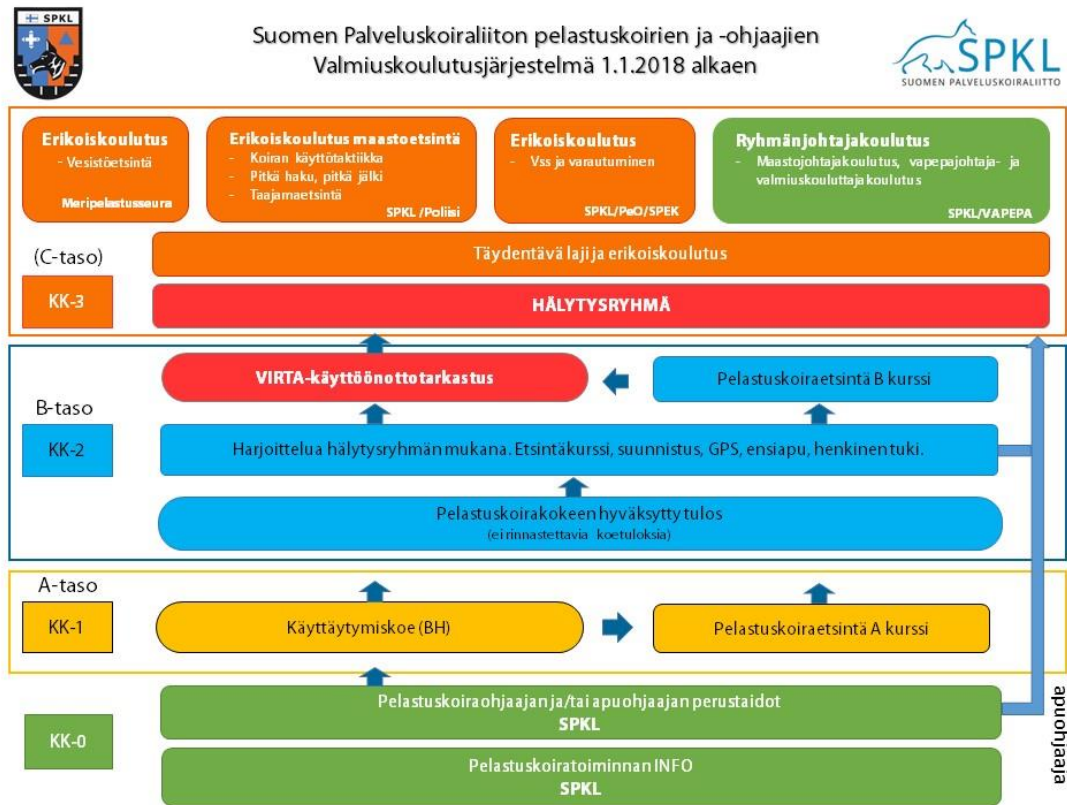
SPKL

Suomen Palveluskoiraliiton pelastuskoirien ja -ohjaajien Valmiuskoulutusjärjestelmä 1.1.2018 alkaen

SPKL
SUOMEN PALVELUSKOIRALIITTO

Erikoiskoulutus
- Vesistöetsintä
Meripelastusseura

Erikoiskoulutus maastoetsintä
- Koiran käyttötaktiikka
- Pitkä haku, pitkä jälki
- Taajamaetsintä
SPKL /Poliisi

Erikoiskoulutus
- Vss ja varautuminen
SPKL/PeO/SPEK

Ryhmänjohtajakoulutus
- Maastojohtajakoulutus, vapepajohtaja- ja valmiuskouluttajakoulutus
SPKL/VAPEPA

(C-taso)
Täydentävä laji ja erikoiskoulutus
KK-3
HÄLYTYSRYHMÄ

VIRTA-käyttöönottotarkastus
Pelastuskoiraetsintä B kurssi
B-taso
KK-2
Harjoittelua hälytysryhmän mukana. Etsintäkurssi, suunnistus, GPS, ensiapu, henkinen tuki.
Pelastuskoirakokeen hyväksytty tulos
(ei rinnastettavia koetuloksia)

A-taso
KK-1
Käyttäytymiskoe (BH)
Pelastuskoiraetsintä A kurssi

Pelastuskoiraohjaajan ja/tai apuohjaajan perustaidot
SPKL
KK-0
Pelastuskoiratoiminnan INFO
SPKL

apuohjaaja